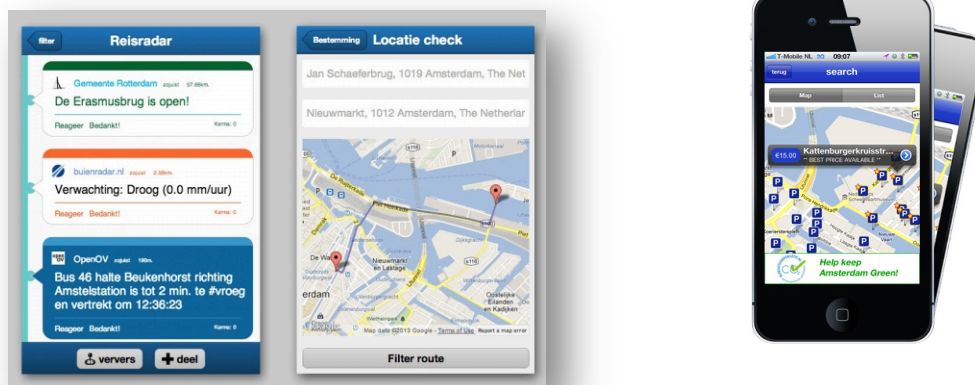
filter

Reisradar

Gemeente Rotterdam zojuist 97.66km.

De Erasmusbrug is open!

Reageer Bedankt! Karma: 0

buienradar.nl zojuist 2.38km.

Verwachting: Droog (0.0 mm/uur)

Reageer Bedankt! Karma: 0

OpenOV zojuist 190m.

Bus 46 halte Beukenhorst richting Amstelstation is tot 2 min. te #vroeg en vertrekt om 12:36:23

Reageer Bedankt! Karma: 0

ververs

deel

Bestemming

Locatie check

Jan Schaeferbrug, 1019 Amsterdam, The Net

Nieuwmarkt, 1012 Amsterdam, The Netherlar

De Wallen

Nieuwmarkt en Lastage

erdam

Oostelijke Eilanden en Kattenburg

Google

Map data ©2013 Google - Terms of Use Report a map error

Filter route

T-Mobile NL 3G 09:07

terug

search

Map

List

€15.00

Kattenburgerkruisstr...

** BEST PRICE AVAILABLE **

Help keep Amsterdam Green!